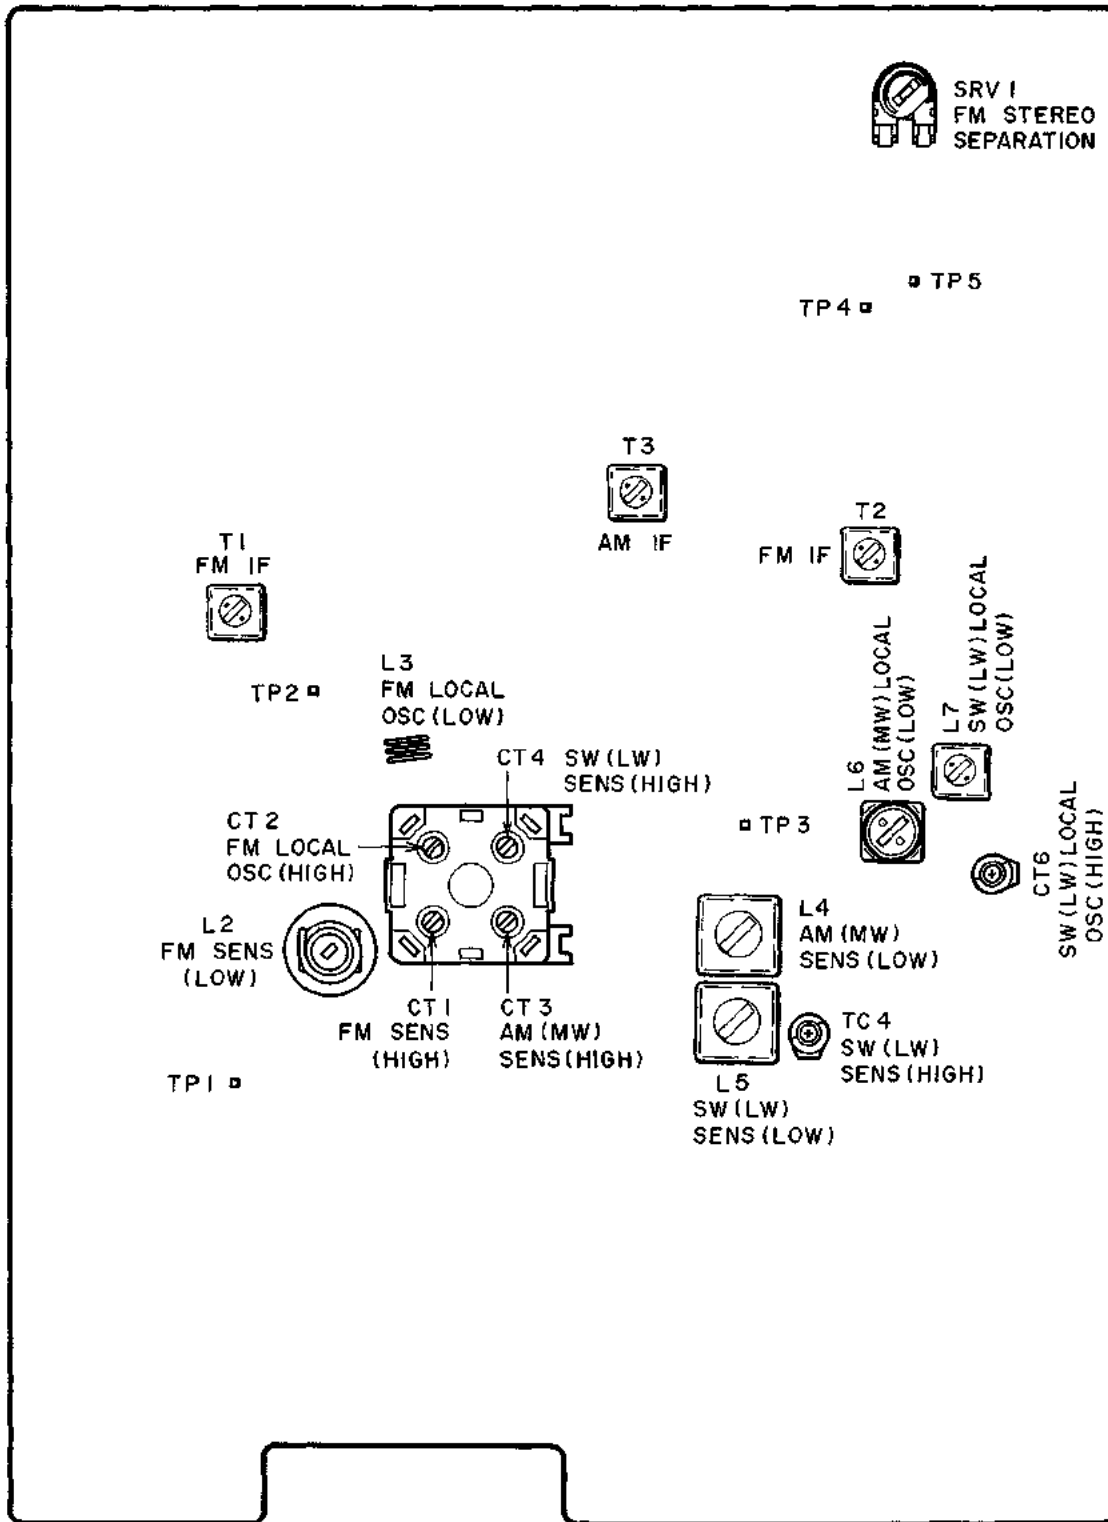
SRV 1
FM STEREO
SEPARATION

TP5
TP4

T3
AM IF

T2
FM IF

T1
FM IF

L3
FM LOCAL
OSC (LOW)

TP2

L6
AM (MW) LOCAL
OSC (LOW)

L7
SW (LW) LOCAL
OSC (LOW)

CT4 SW (LW)
SENS (HIGH)

CT2
FM LOCAL
OSC (HIGH)

TP3

CT6
SW (LW) LOCAL
OSC (HIGH)

L2
FM SENS
(LOW)

L4
AM (MW)
SENS (LOW)

CT1
FM SENS
(HIGH)

CT3
AM (MW)
SENS (HIGH)

TC4
SW (LW)
SENS (HIGH)

TP1

L5
SW (LW)
SENS (LOW)